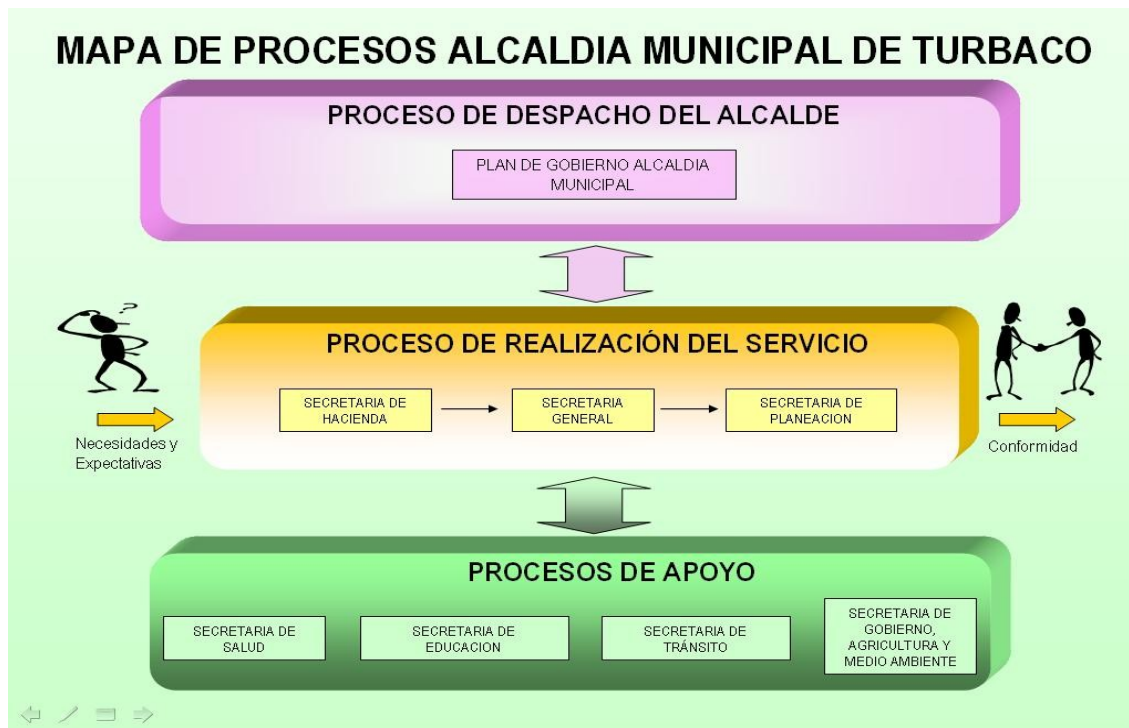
MAPA DE PROCESOS ALCALDIA MUNICIPAL DE TURBACO

PROCESO DE DESPACHO DEL ALCALDE

PLAN DE GOBIERNO ALCALDIA MUNICIPAL

PROCESO DE REALIZACIÓN DEL SERVICIO

SECRETARIA DE HACIENDA

SECRETARIA GENERAL

SECRETARIA DE PLANEACION

Necesidades y Expectativas

Conformidad

PROCESOS DE APOYO

SECRETARIA DE SALUD

SECRETARIA DE EDUCACION

SECRETARIA DE TRÁNSITO

SECRETARIA DE GOBIERNO, AGRICULTURA Y MEDIO AMBIENTE